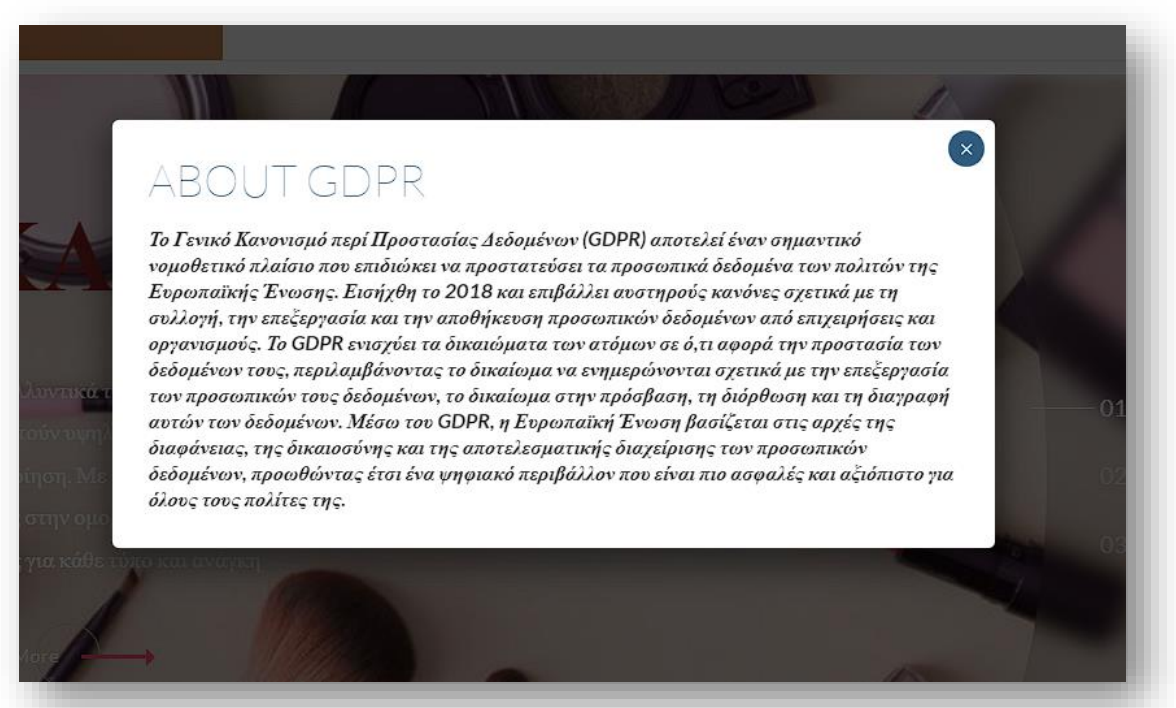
ABOUT GDPR

Το Γενικό Κανονισμό περί Προστασίας Δεδομένων (GDPR) αποτελεί έναν σημαντικό νομοθετικό πλαίσιο που επιδιώκει να προστατεύσει τα προσωπικά δεδομένα των πολιτών της Ευρωπαϊκής Ένωσης. Εισήχθη το 2018 και επιβάλλει αυστηρούς κανόνες σχετικά με τη συλλογή, την επεξεργασία και την αποθήκευση προσωπικών δεδομένων από επιχειρήσεις και οργανισμούς. Το GDPR ενισχύει τα δικαιώματα των ατόμων σε ό,τι αφορά την προστασία των δεδομένων τους, περιλαμβάνοντας το δικαίωμα να ενημερώνονται σχετικά με την επεξεργασία των προσωπικών τους δεδομένων, το δικαίωμα στην πρόσβαση, τη διόρθωση και τη διαγραφή αυτών των δεδομένων. Μέσω του GDPR, η Ευρωπαϊκή Ένωση βασίζεται στις αρχές της διαφάνειας, της δικαιοσύνης και της αποτελεσματικής διαχείρισης των προσωπικών δεδομένων, προωθώντας έτσι ένα ψηφιακό περιβάλλον που είναι πιο ασφαλές και αξιόπιστο για όλους τους πολίτες της.

×

01
02
03
More